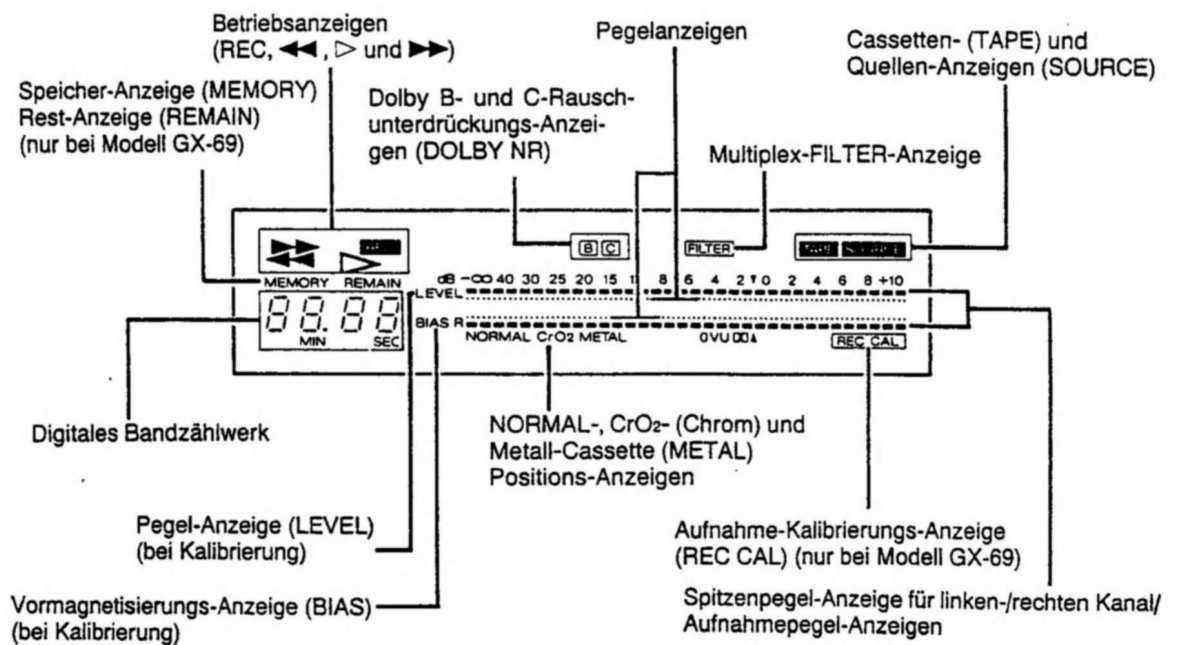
Betriebsanzeigen (REC, ◀◀, ▷ und ▶▶)

Pegelanzeigen

Cassetten- (TAPE) und Quellen-Anzeigen (SOURCE)

Speicher-Anzeige (MEMORY) Rest-Anzeige (REMAIN) (nur bei Modell GX-69)

Dolby B- und C-Rauschunterdrückungs-Anzeigen (DOLBY NR)

Multiplex-FILTER-Anzeige

B C

FILTER

MEMORY REMAIN

dB −∞ 40 30 25 20 15 11 8 6 4 2 0 2 4 6 8 +10

LEVEL

88.88

MIN SEC

BIAS R

NORMAL CrO2 METAL

0VU

REC CAL

Digitales Bandzählwerk

NORMAL-, $CrO_2$- (Chrom) und Metall-Cassette (METAL) Positions-Anzeigen

Pegel-Anzeige (LEVEL) (bei Kalibrierung)

Aufnahme-Kalibrierungs-Anzeige (REC CAL) (nur bei Modell GX-69)

Vormagnetisierungs-Anzeige (BIAS) (bei Kalibrierung)

Spitzenpegel-Anzeige für linken-/rechten Kanal/ Aufnahmepegel-Anzeigen